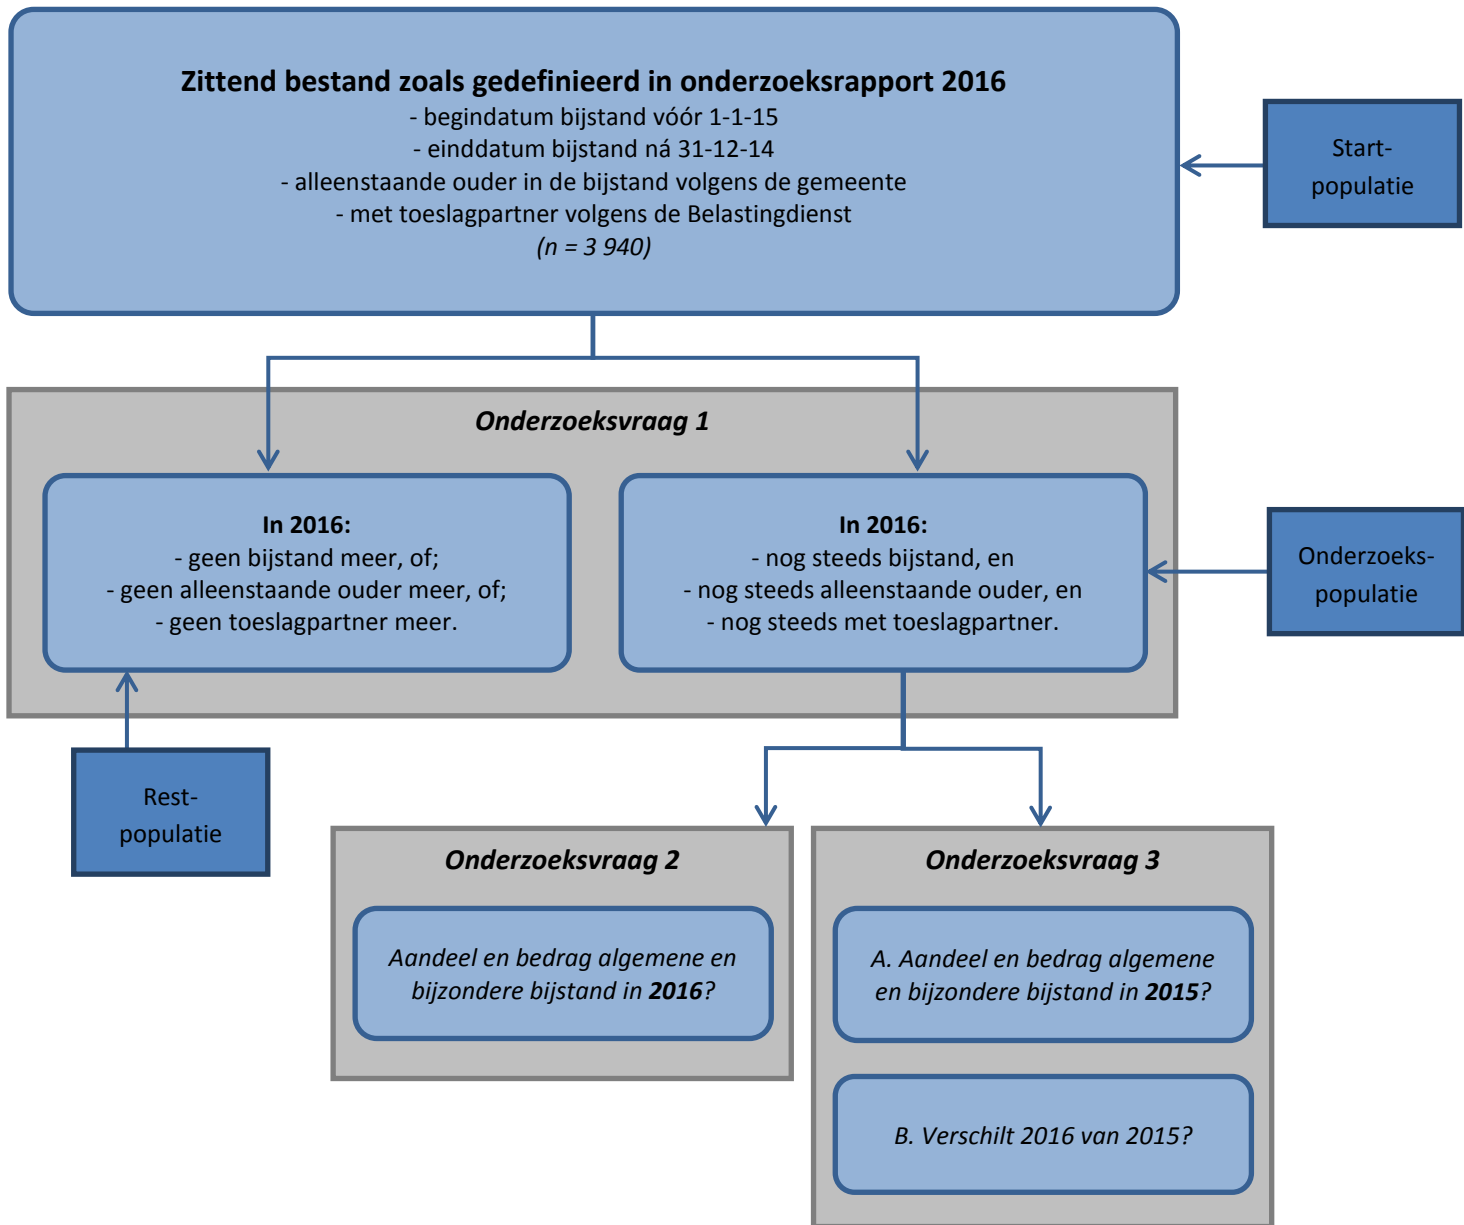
**Zittend bestand zoals gedefinieerd in onderzoeksrapport 2016**
- begindatum bijstand vóór 1-1-15
- einddatum bijstand ná 31-12-14
- alleenstaande ouder in de bijstand volgens de gemeente
- met toeslagpartner volgens de Belastingdienst
*(n = 3 940)*

Start-populatie

*Onderzoeksvraag 1*

**In 2016:**
- geen bijstand meer, of;
- geen alleenstaande ouder meer, of;
- geen toeslagpartner meer.

**In 2016:**
- nog steeds bijstand, en
- nog steeds alleenstaande ouder, en
- nog steeds met toeslagpartner.

Onderzoeks-populatie

Rest-populatie

*Onderzoeksvraag 2*

*Aandeel en bedrag algemene en bijzondere bijstand in **2016**?*

*Onderzoeksvraag 3*

*A. Aandeel en bedrag algemene en bijzondere bijstand in **2015**?*

*B. Verschilt 2016 van 2015?*